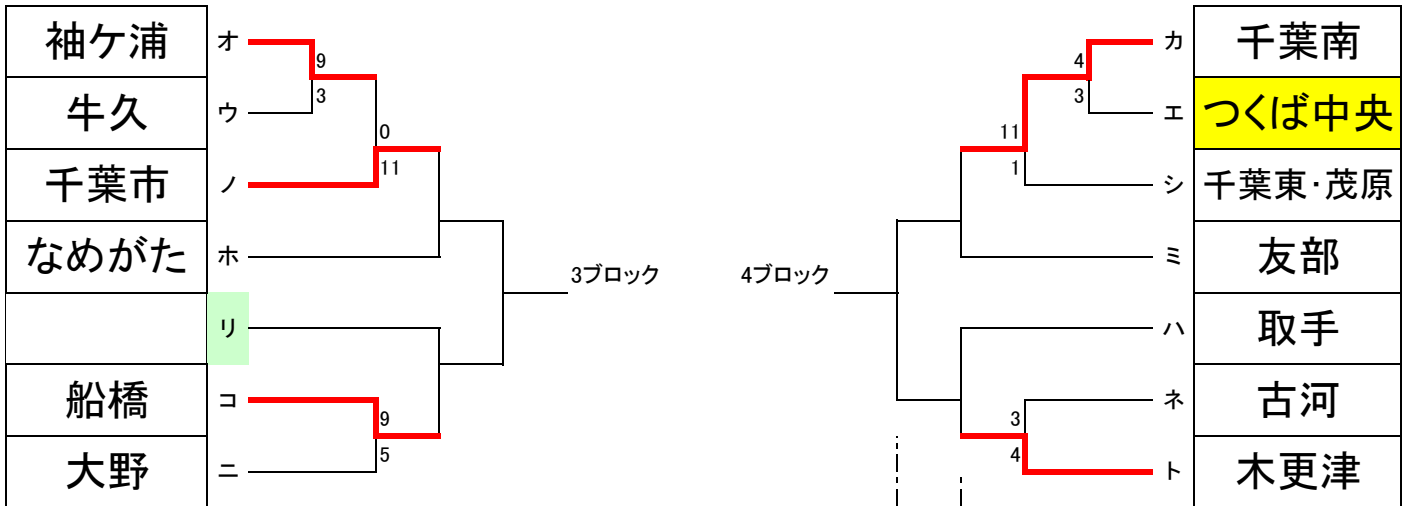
| 袖ケ浦 | オ |
|---|---|
| 牛久 | ウ |
| 千葉市 | ノ |
| なめがた | ホ |
| | リ |
| 船橋 | コ |
| 大野 | ニ |

9
3
0
11
9
5

3ブロック

4ブロック

4
3
11
1
3
4

| カ | 千葉南 |
|---|---|
| エ | つくば中央 |
| シ | 千葉東･茂原 |
| ミ | 友部 |
| ハ | 取手 |
| ネ | 古河 |
| ト | 木更津 |